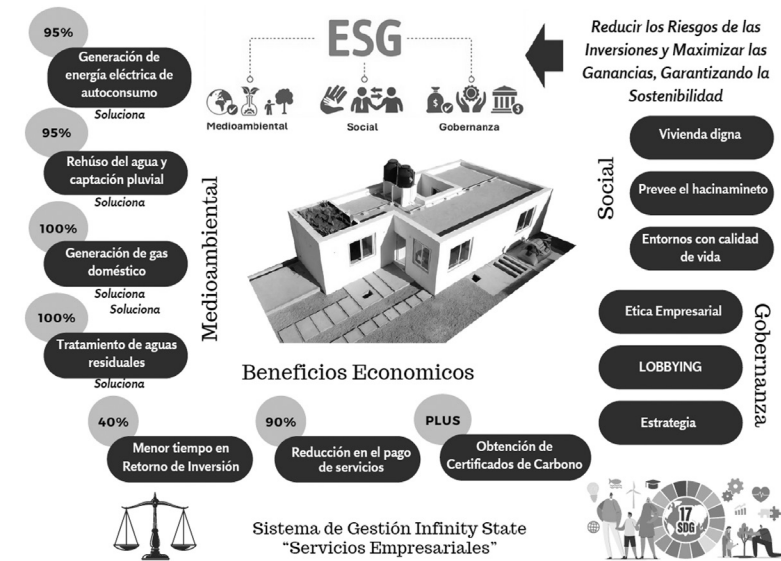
ESG

Medioambiental
Social
Gobernanza

Reducir los Riesgos de las Inversiones y Maximizar las Ganancias, Garantizando la Sostenibilidad

95%
Generación de energía eléctrica de autoconsumo
Soluciona

95%
Rehúso del agua y captación pluvial
Soluciona

100%
Generación de gas doméstico
Soluciona
Soluciona

100%
Tratamiento de aguas residuales
Soluciona

Medioambiental

Social
Vivienda digna
Prevee el hacinamineto
Entornos con calidad de vida

Gobernanza
Etica Empresarial
LOBBYING
Estrategia

Beneficios Economicos

40%
Menor tiempo en Retorno de Inversión

90%
Reducción en el pago de servicios

PLUS
Obtención de Certificados de Carbono

17 SDG

Sistema de Gestión Infinity State
“Servicios Empresariales”